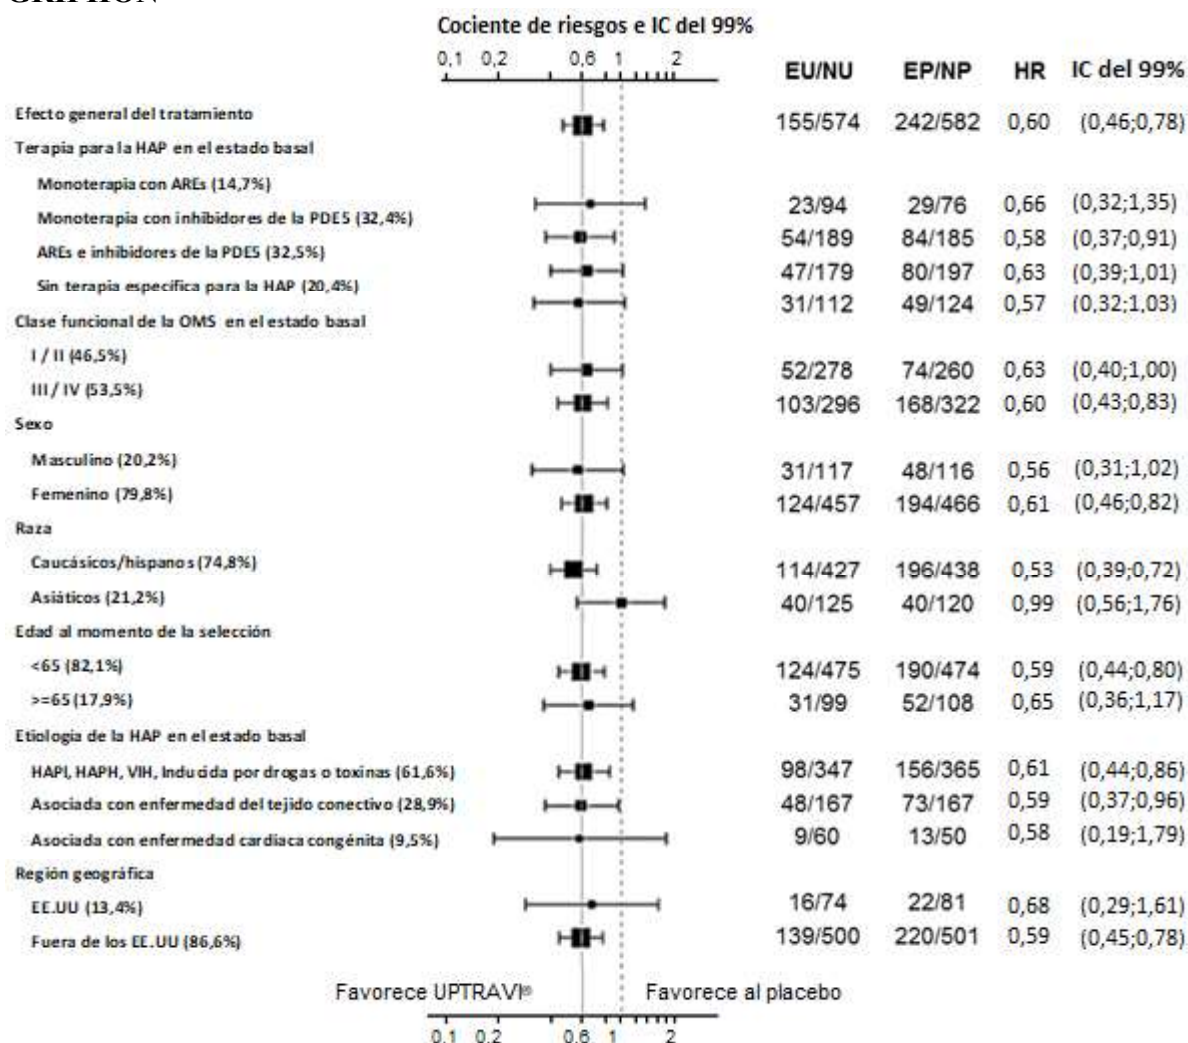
GRIPHON

Cociente de riesgos e IC del 99%

0,1 0,2 0,6 1 2

| | EU/NU | EP/NP | HR | IC del 99% |
|---|---|---|---|---|
| Efecto general del tratamiento | 155/574 | 242/582 | 0,60 | (0,46;0,78) |
| Terapia para la HAP en el estado basal | | | | |
| Monoterapia con AREs (14,7%) | 23/94 | 29/76 | 0,66 | (0,32;1,35) |
| Monoterapia con inhibidores de la PDE5 (32,4%) | 54/189 | 84/185 | 0,58 | (0,37;0,91) |
| AREs e inhibidores de la PDE5 (32,5%) | 47/179 | 80/197 | 0,63 | (0,39;1,01) |
| Sin terapia especifica para la HAP (20,4%) | 31/112 | 49/124 | 0,57 | (0,32;1,03) |
| Clase funcional de la OMS en el estado basal | | | | |
| I / II (46,5%) | 52/278 | 74/260 | 0,63 | (0,40;1,00) |
| III / IV (53,5%) | 103/296 | 168/322 | 0,60 | (0,43;0,83) |
| Sexo | | | | |
| Masculino (20,2%) | 31/117 | 48/116 | 0,56 | (0,31;1,02) |
| Femenino (79,8%) | 124/457 | 194/466 | 0,61 | (0,46;0,82) |
| Raza | | | | |
| Caucásicos/hispanos (74,8%) | 114/427 | 196/438 | 0,53 | (0,39;0,72) |
| Asiáticos (21,2%) | 40/125 | 40/120 | 0,99 | (0,56;1,76) |
| Edad al momento de la selección | | | | |
| <65 (82,1%) | 124/475 | 190/474 | 0,59 | (0,44;0,80) |
| >=65 (17,9%) | 31/99 | 52/108 | 0,65 | (0,36;1,17) |
| Etiologia de la HAP en el estado basal | | | | |
| HAPI, HAPH, VIH, Inducida por drogas o toxinas (61,6%) | 98/347 | 156/365 | 0,61 | (0,44;0,86) |
| Asociada con enfermedad del tejido conectivo (28,9%) | 48/167 | 73/167 | 0,59 | (0,37;0,96) |
| Asociada con enfermedad cardiaca congénita (9,5%) | 9/60 | 13/50 | 0,58 | (0,19;1,79) |
| Región geográfica | | | | |
| EE.UU (13,4%) | 16/74 | 22/81 | 0,68 | (0,29;1,61) |
| Fuera de los EE.UU (86,6%) | 139/500 | 220/501 | 0,59 | (0,45;0,78) |

Favorece UPTRAVI® Favorece al placebo

0,1 0,2 0,6 1 2